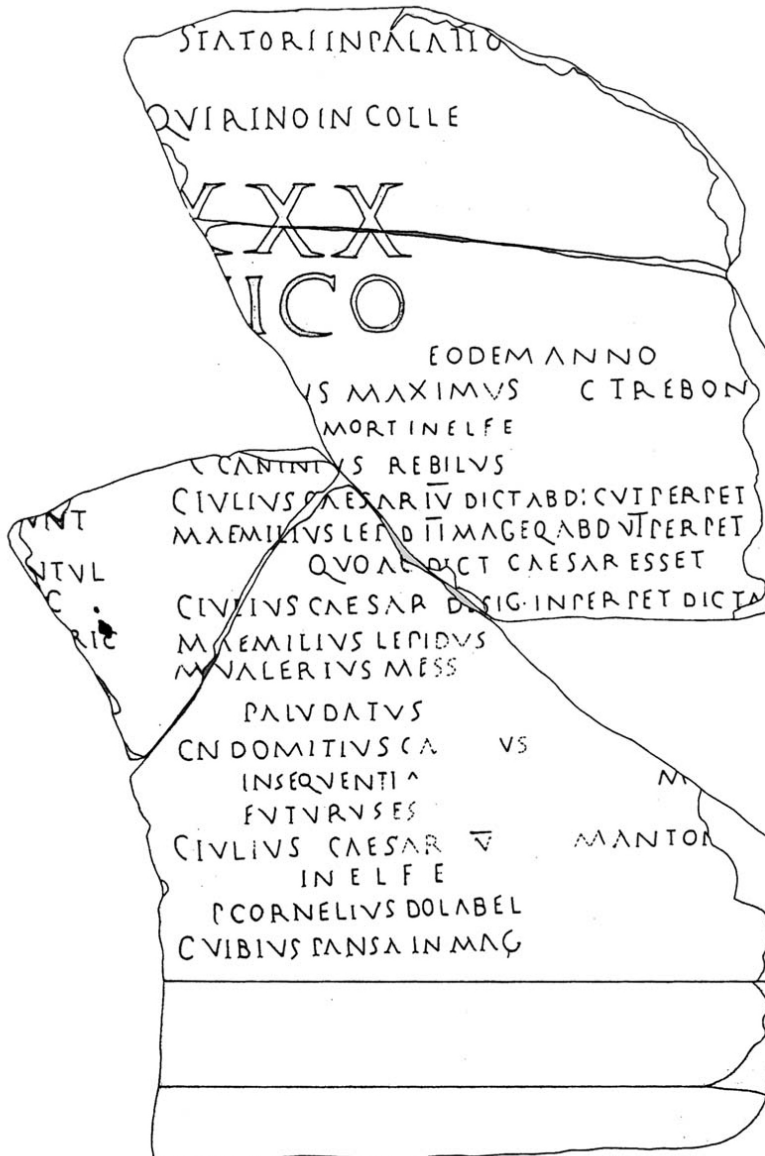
STATORI IN PALATIO

QVIRINO IN COLLE

XXX
ICO

EODEM ANNO
VS MAXIMVS C TREBON
MORT IN E L F E
C CANINIVS REBILVS
C IVLIVS CAESAR IV DICT ABD C VI PERPET
M AEMILIVS LEPID IT MAG EQ ABD VT PERPET
QVO AC DICT CAESAR ESSET
C IVLIVS CAESAR DESIG IN PERPET DICTA
M AEMILIVS LEPIDVS
M VALERIVS MESS
PALVDATVS
CN DOMITIVS CA VS
INSEQVENTI A
FVTVRVS ES
C IVLIVS CAESAR V M ANTON
IN E L F E
P CORNELIVS DOLABEL
C VIBIVS PANSA IN MAG

VNT
NTVL
C
RIC

M